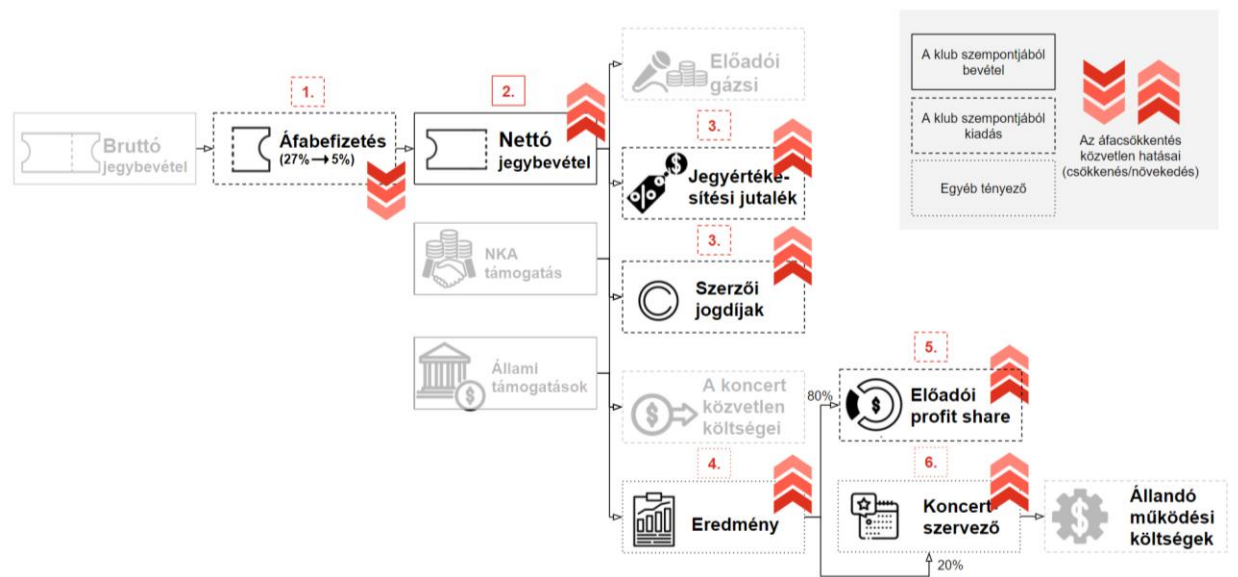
A klub szempontjából bevétel

A klub szempontjából kiadás

Egyéb tényező

Az áfacsökkentés közvetlen hatásai (csökkenés/növekedés)

Bruttó jegybevétel

1.

Áfabefizetés (27% ⟶ 5%)

2.

Nettó jegybevétel

Előadói gázsi

3.

Jegyértékesítési jutalék

NKA támogatás

3.

Szerzői jogdíjak

Állami támogatások

A koncert közvetlen költségei

80%

5.

Előadói profit share

4.

Eredmény

6.

Koncertszervező

Állandó működési költségek

20%